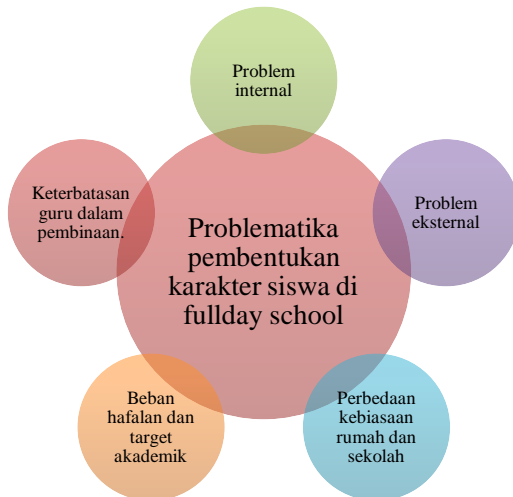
Problem internal

Keterbatasan guru dalam pembinaan.

Problematika pembentukan karakter siswa di fullday school

Problem eksternal

Beban hafalan dan target akademik

Perbedaan kebiasaan rumah dan sekolah